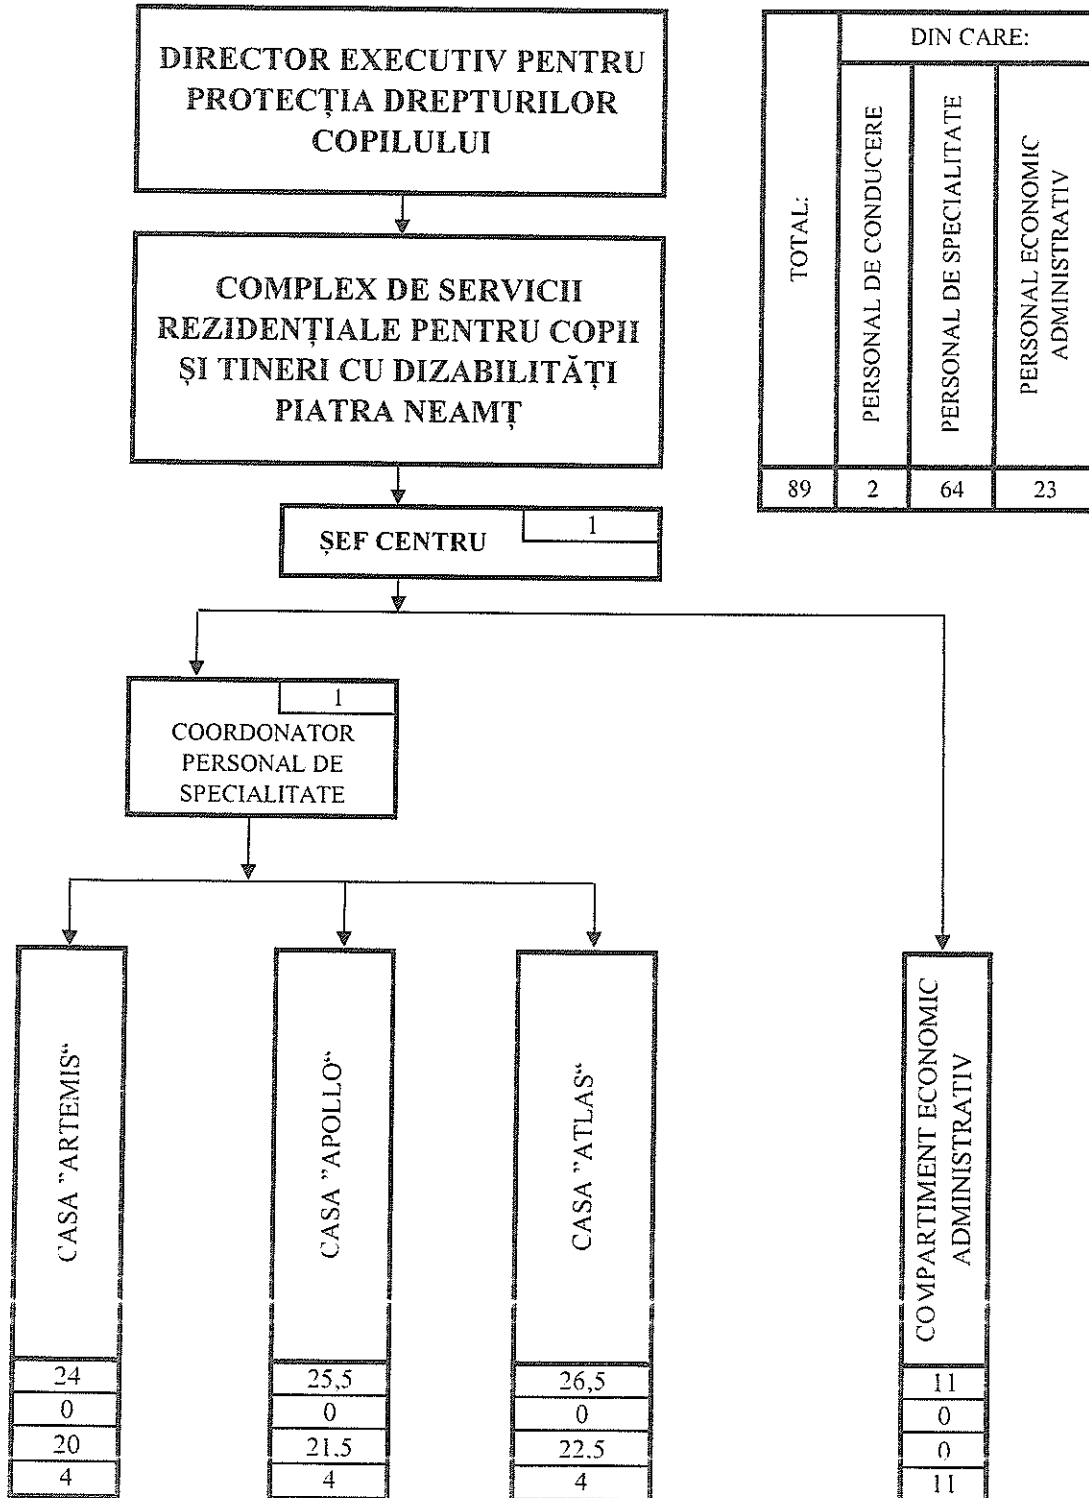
DIRECTOR EXECUTIV PENTRU PROTECȚIA DREPTURILOR COPILULUI

COMPLEX DE SERVICII REZIDENȚIALE PENTRU COPII ȘI TINERI CU DIZABILITĂȚI PIATRA NEAMȚ

| TOTAL: | DIN CARE: PERSONAL DE CONDUCERE | PERSONAL DE SPECIALITATE | PERSONAL ECONOMIC ADMINISTRATIV |
|---|---|---|---|
| 89 | 2 | 64 | 23 |

ȘEF CENTRU 1

1
COORDONATOR PERSONAL DE SPECIALITATE

CASA "ARTEMIS"
24
0
20
4

CASA "APOLLO"
25,5
0
21.5
4

CASA "ATLAS"
26,5
0
22.5
4

COMPARTIMENT ECONOMIC ADMINISTRATIV
11
0
0
11